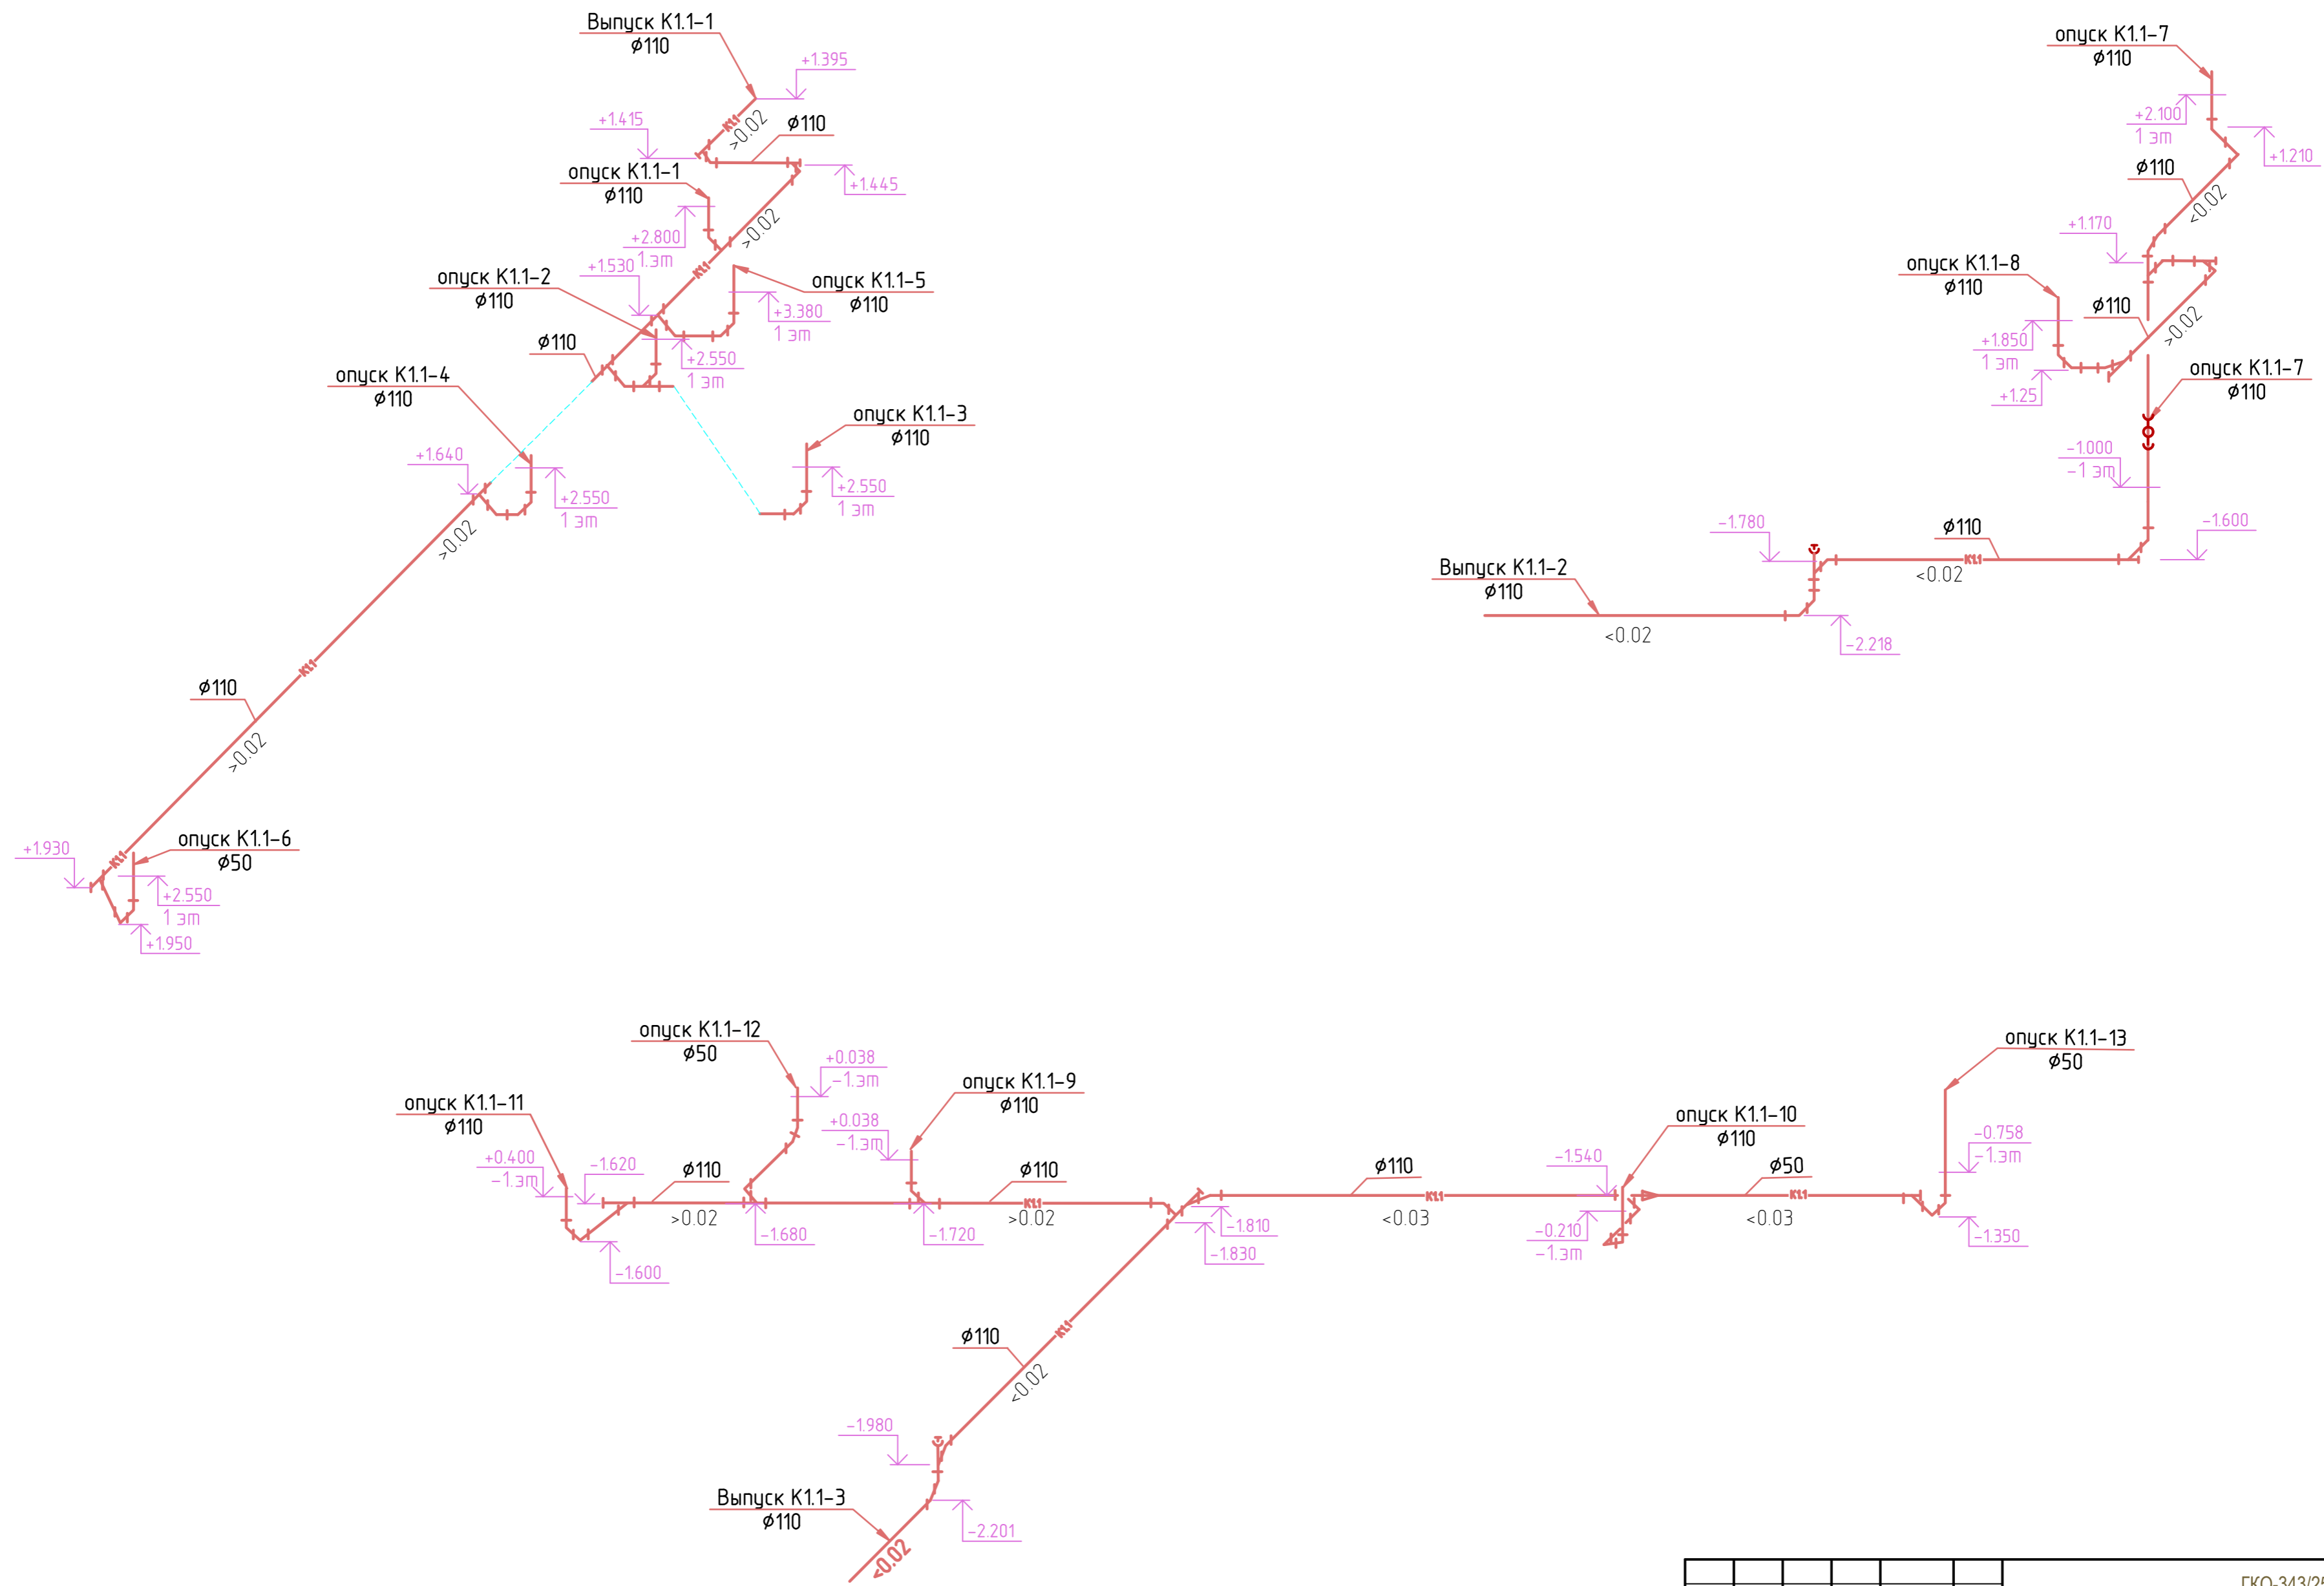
Выпуск К1.1-1
ø110
+1.395
К1
>0.02
+1.415
ø110
+1.445
опуск К1.1-1
ø110
+2.800
1 эт
>0.02
К1
+1.530
опуск К1.1-2
ø110
опуск К1.1-5
ø110
+3.380
1 эт
ø110
+2.550
1 эт
опуск К1.1-4
ø110
опуск К1.1-3
ø110
+1.640
+2.550
1 эт
+2.550
1 эт
>0.02
К1
ø110
>0.02
+1.930
К1
опуск К1.1-6
ø50
+2.550
1 эт
+1.950

опуск К1.1-7
ø110
+2.100
1 эт
+1.210
ø110
<0.02
+1.170
опуск К1.1-8
ø110
ø110
>0.02
+1.850
1 эт
+1.25
опуск К1.1-7
ø110
-1.000
-1 эт
-1.780
ø110
-1.600
К1
<0.02
Выпуск К1.1-2
ø110
<0.02
-2.218

опуск К1.1-12
ø50
+0.038
-1.3m
опуск К1.1-9
ø110
+0.038
-1.3m
опуск К1.1-11
ø110
+0.400
-1.3m
-1.620
ø110
ø110
>0.02
-1.680
-1.720
К1
>0.02
-1.600
-1.810
-1.830
ø110
К1
<0.03
опуск К1.1-10
ø110
-1.540
ø50
К1
<0.03
-0.210
-1.3m
опуск К1.1-13
ø50
-0.758
-1.3m
-1.350
ø110
К1
<0.02
-1.980
Выпуск К1.1-3
ø110
-2.201
<0.02
ГКО-343/2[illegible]